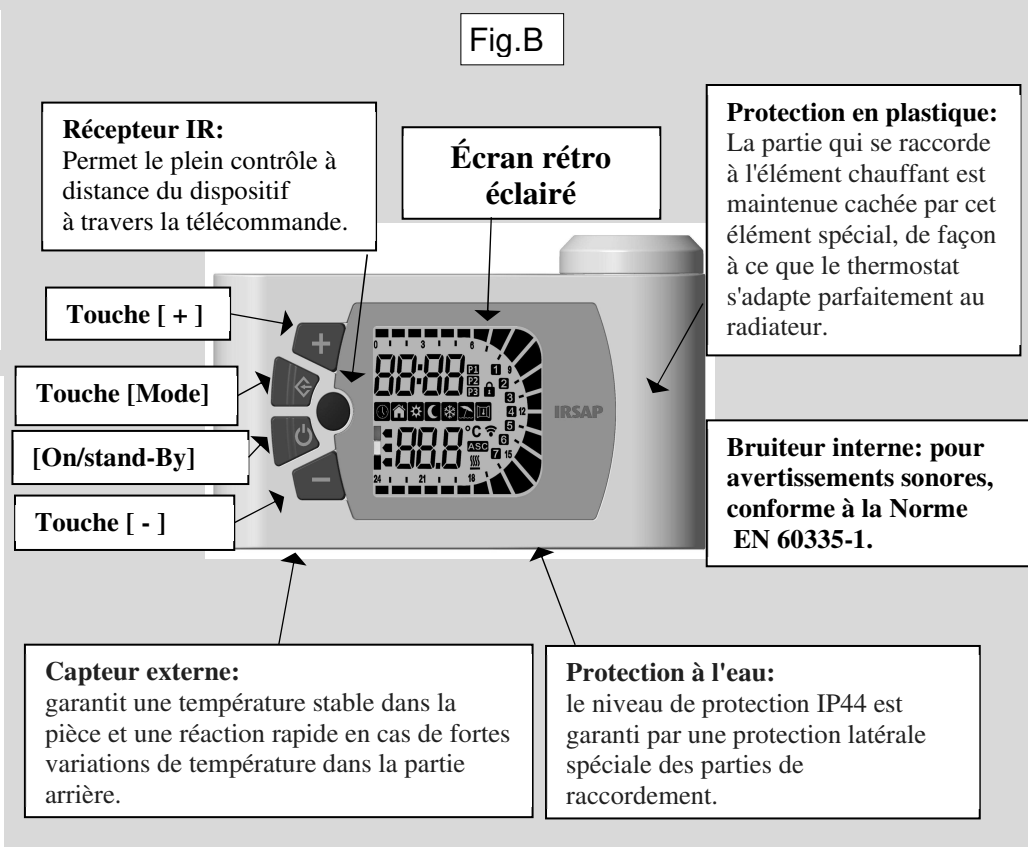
Fig.B

Récepteur IR:
Permet le plein contrôle à distance du dispositif à travers la télécommande.

Écran rétro éclairé

Protection en plastique:
La partie qui se raccorde à l'élément chauffant est maintenue cachée par cet élément spécial, de façon à ce que le thermostat s'adapte parfaitement au radiateur.

Touche [ + ]

Touche [Mode]

[On/stand-By]

Touche [ - ]

0 3 6 9 12 15 18 21 24

88:88

P1 P2 P3

1 2 3 4 5 6 7

°C

ASC

88.8

IRSAP

Bruiteur interne: pour avertissements sonores, conforme à la Norme EN 60335-1.

Capteur externe:
garantit une température stable dans la pièce et une réaction rapide en cas de fortes variations de température dans la partie arrière.

Protection à l'eau:
le niveau de protection IP44 est garanti par une protection latérale spéciale des parties de raccordement.